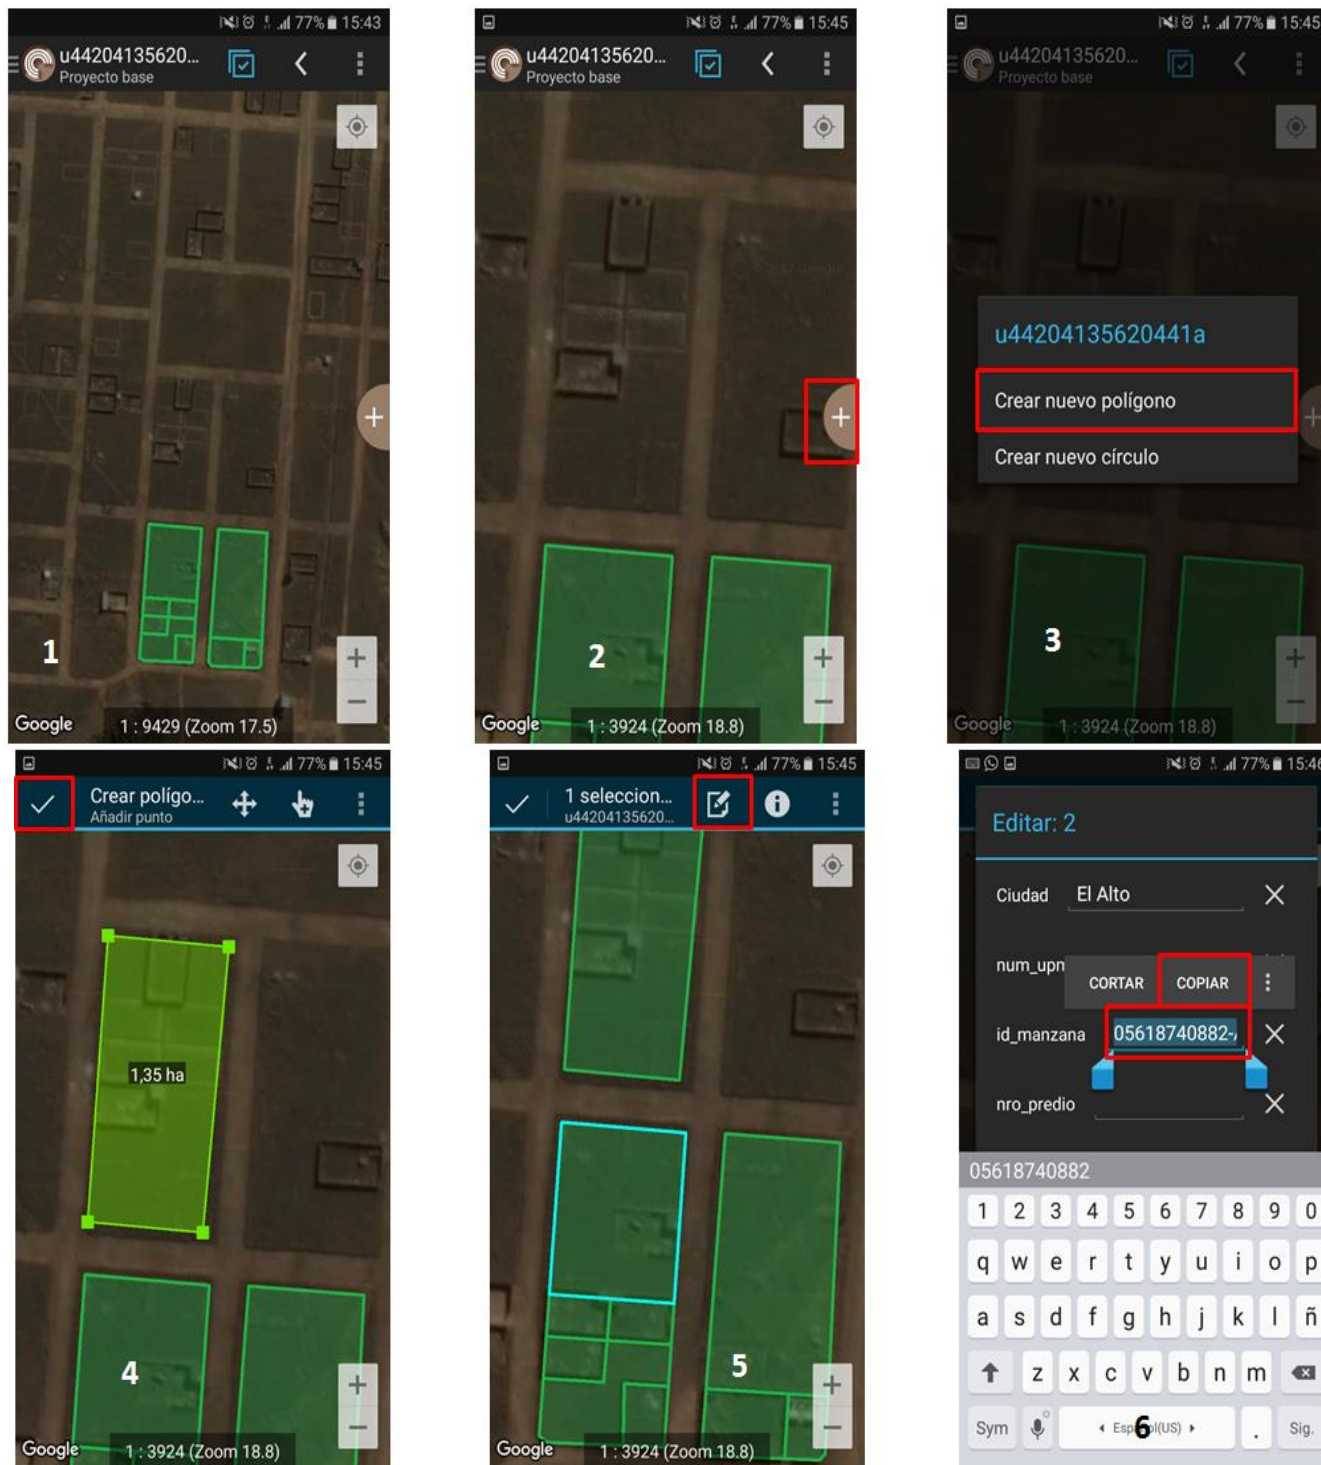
77% 15:43
u44204135620...
Proyecto base
1
Google
1 : 9429 (Zoom 17.5)

77% 15:45
u44204135620...
Proyecto base
2
Google
1 : 3924 (Zoom 18.8)

77% 15:45
u44204135620...
Proyecto base
u44204135620441a
Crear nuevo polígono
Crear nuevo círculo
3
Google
1 : 3924 (Zoom 18.8)

77% 15:45
Crear polígo...
Añadir punto
1,35 ha
4
Google
1 : 3924 (Zoom 18.8)

77% 15:45
1 seleccion...
u44204135620...
5
Google
1 : 3924 (Zoom 18.8)

77% 15:46
Editar: 2
Ciudad
El Alto
num_upn
CORTAR
COPIAR
id_manzana
05618740882-
nro_predio
05618740882
1 2 3 4 5 6 7 8 9 0
q w e r t y u i o p
a s d f g h j k l ñ
z x c v b n m
Sym
Esp(US)
6
Sig.